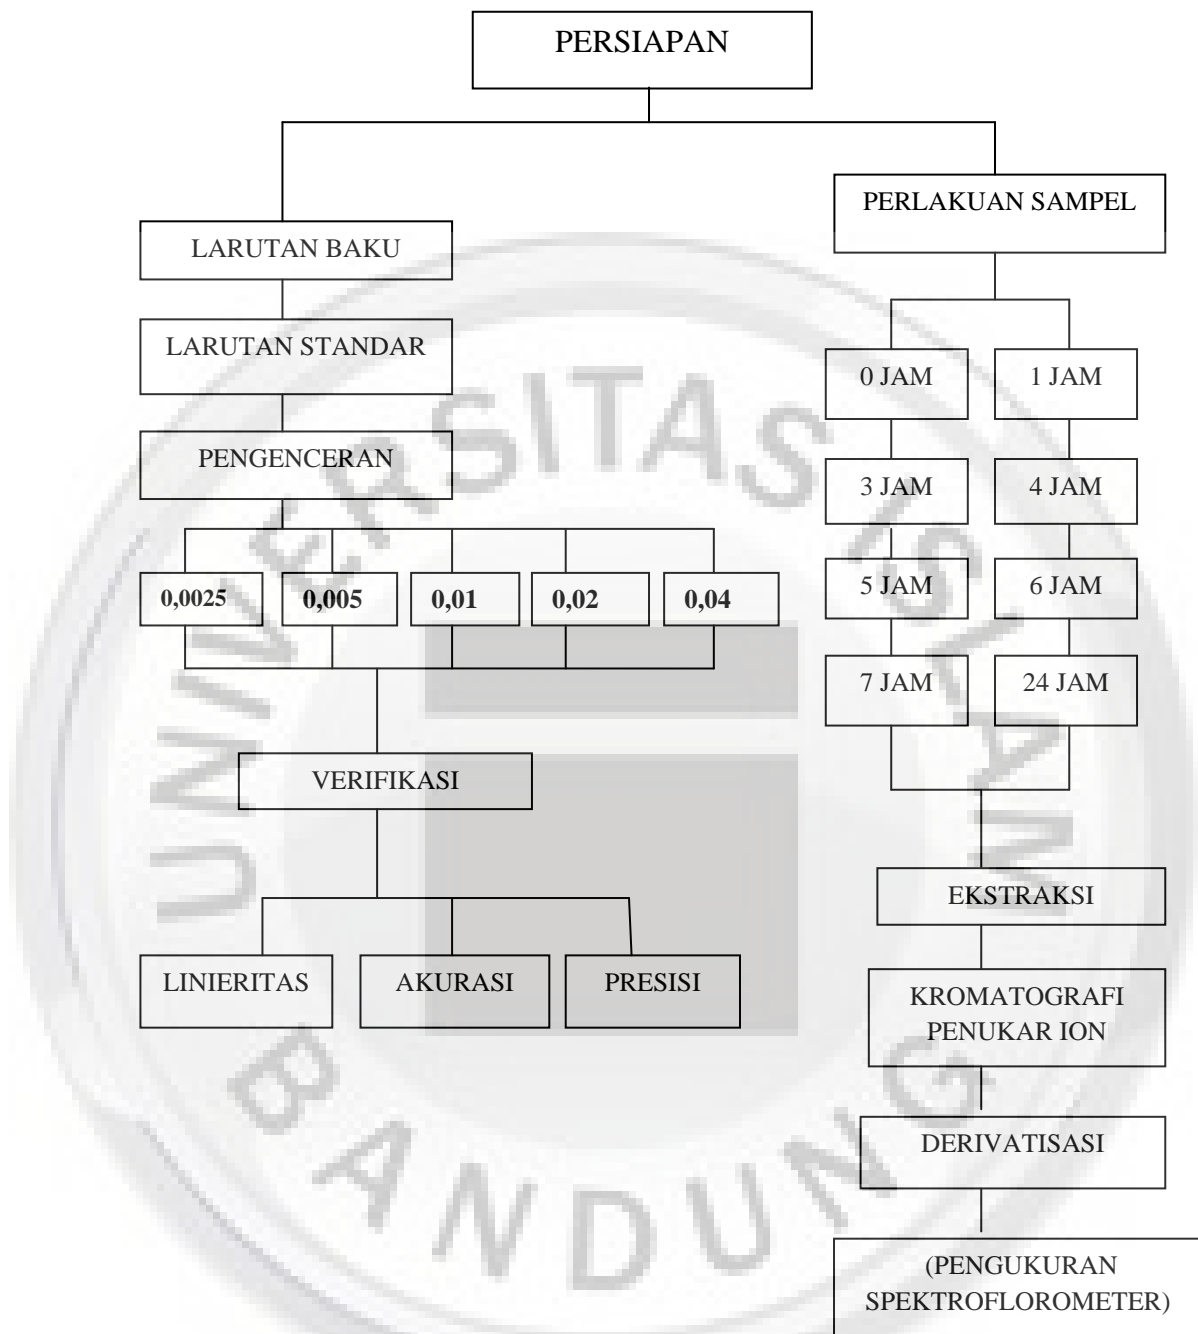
PERSIAPAN

LARUTAN BAKU

LARUTAN STANDAR

PENGENCERAN

0,0025

0,005

0,01

0,02

0,04

VERIFIKASI

LINIERITAS

AKURASI

PRESISI

PERLAKUAN SAMPEL

0 JAM

1 JAM

3 JAM

4 JAM

5 JAM

6 JAM

7 JAM

24 JAM

EKSTRAKSI

KROMATOGRAFI PENUKAR ION

DERIVATISASI

(PENGUKURAN SPEKTROFLOROMETER)

UNIVERSITAS ISLAM BANDUNG